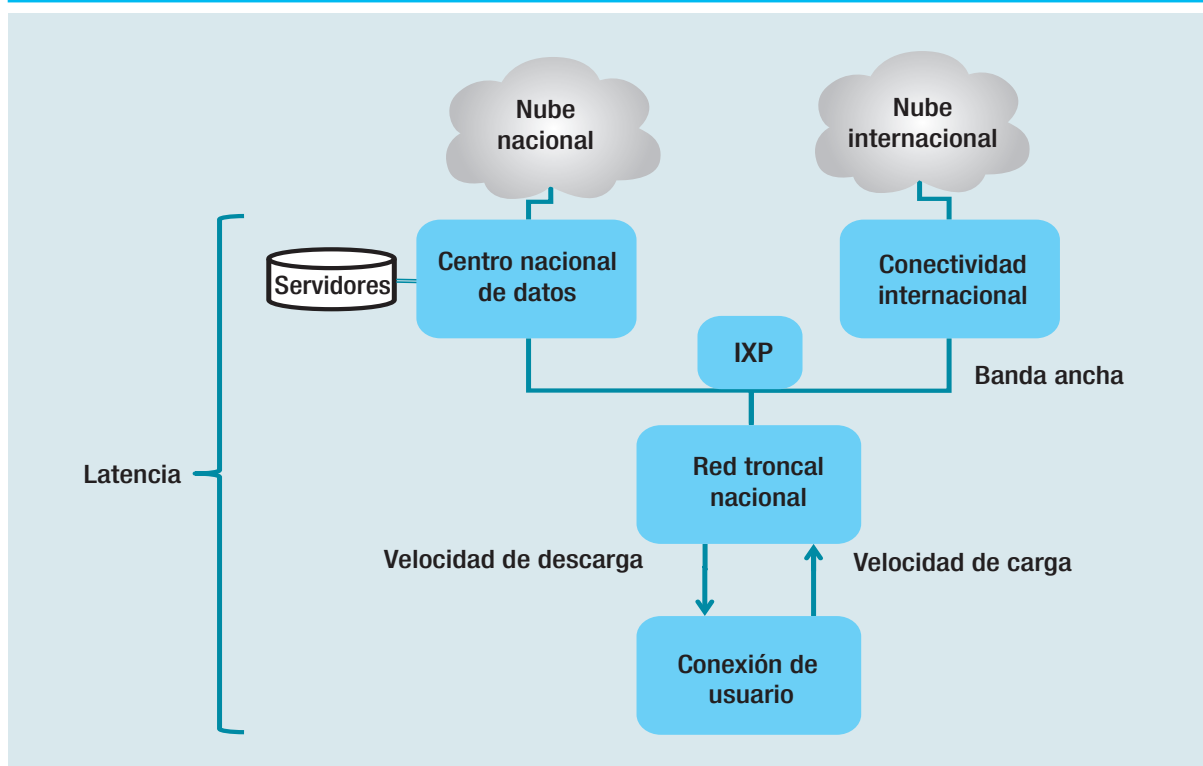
Nube nacional

Nube internacional

Servidores

Centro nacional de datos

Conectividad internacional

IXP

Banda ancha

Latencia

Red troncal nacional

Velocidad de descarga

Velocidad de carga

Conexión de usuario